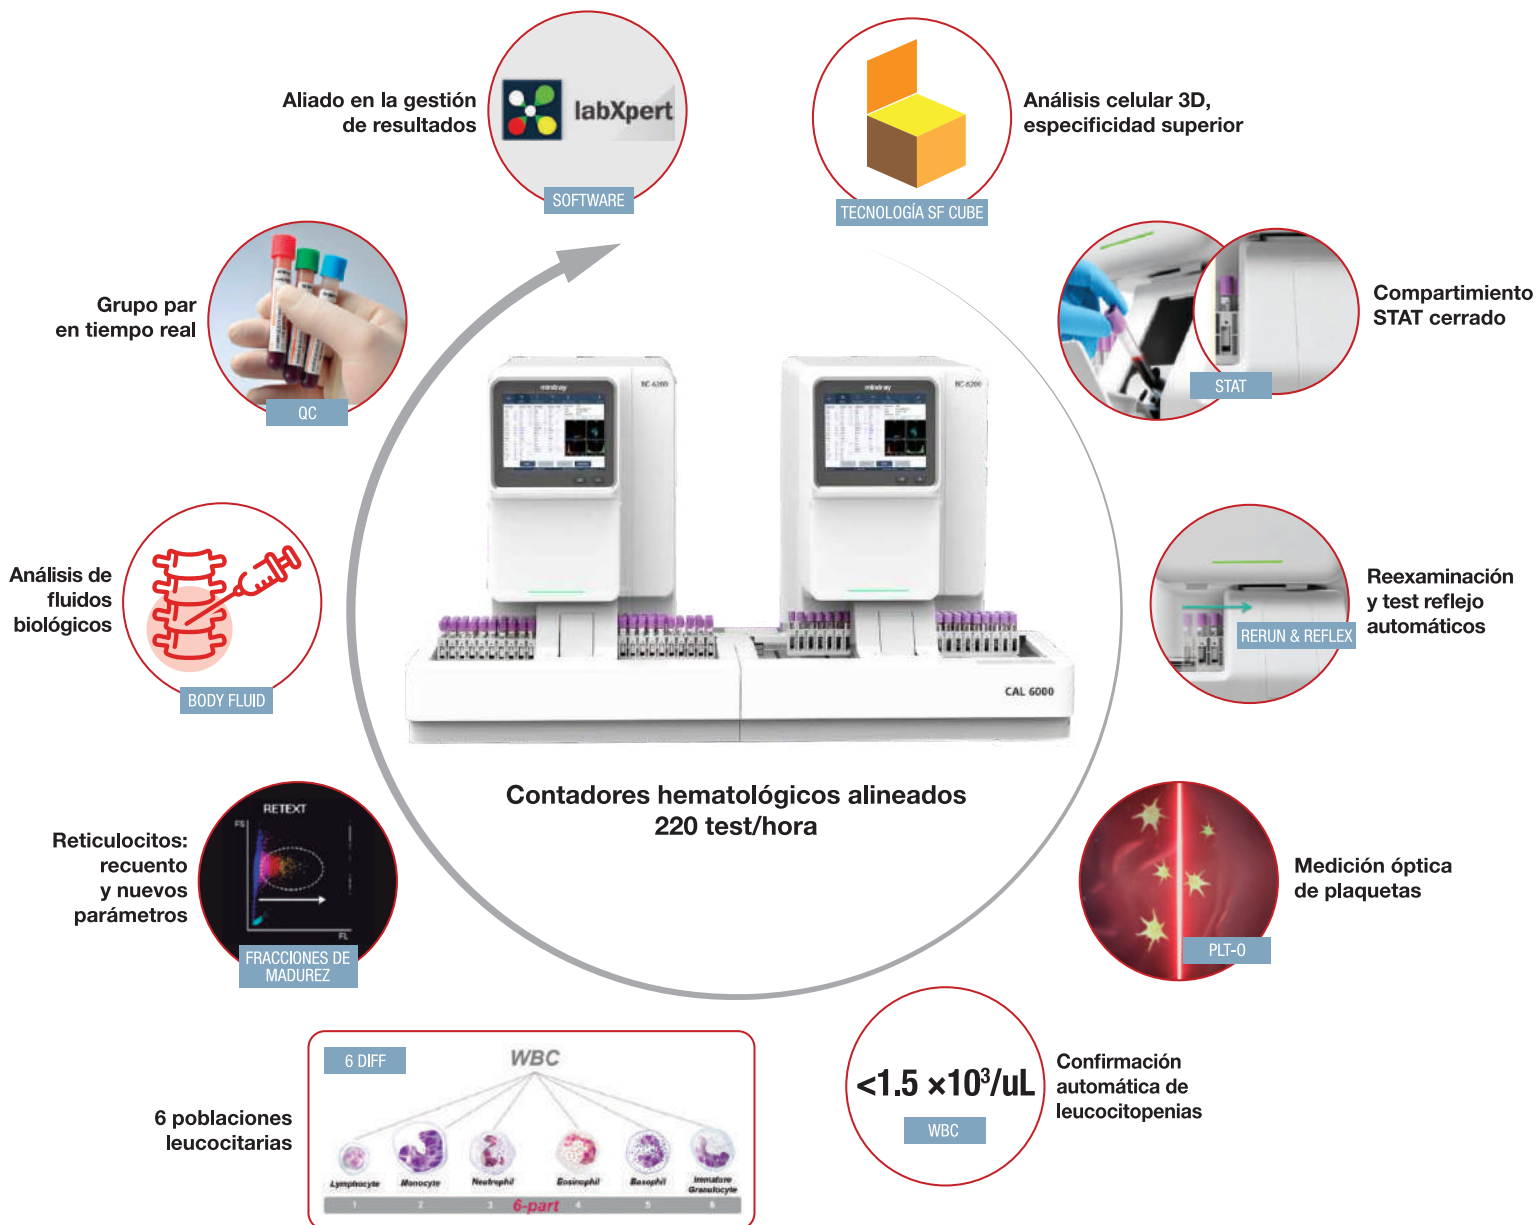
Aliado en la gestión de resultados

labXpert

SOFTWARE

Análisis celular 3D, especificidad superior

TECNOLOGÍA SF CUBE

Grupo par en tiempo real

QC

Compartimiento STAT cerrado

STAT

mindray BC 6200

mindray BC 6200

CAL 6000

Análisis de fluidos biológicos

BODY FLUID

Reexaminación y test reflejo automáticos

RERUN & REFLEX

Contadores hematológicos alineados 220 test/hora

Reticulocitos: recuento y nuevos parámetros

RETEXT

FS

FL

FRACCIONES DE MADUREZ

Medición óptica de plaquetas

PLT-O

6 poblaciones leucocitarias

6 DIFF

WBC

Lymphocyte

Monocyte

Neutrophil

Eosinophil

Basophil

Immature Granulocyte

1 2 3 4 5 6

6-part

$<1.5 \times 10^3/uL$

WBC

Confirmación automática de leucocitopenias